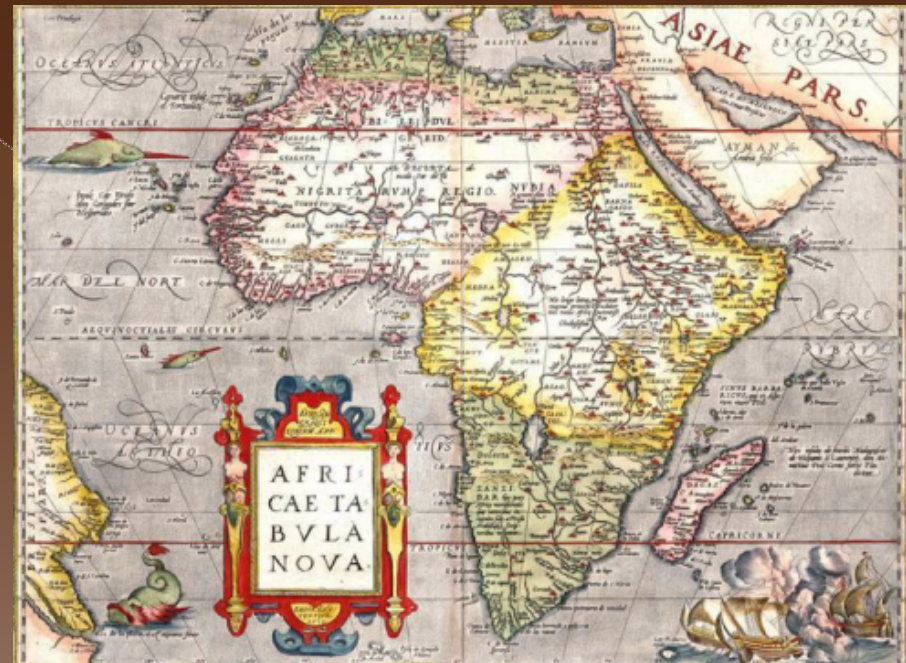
ASIAE PARS.

OCEANVS ATLANTICVS

TROPICVS CANCRI

BERBERIA

NIGRITARVM REGIO.

NVBIA

MAR DEL NORT

AEQVINOCTIALIS CIRCVLVS

OCEANVS AETHIOP

AFRICAE TABVLA NOVA

ZANZIBAR

SINVS BARBARICVS

CAPRICORNI

TROPICVS

MARE RVBRVM

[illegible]